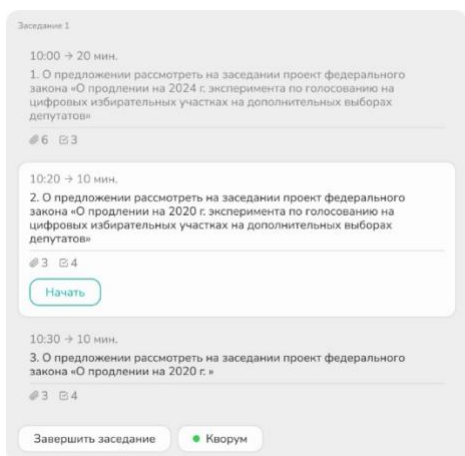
Заседание 1

10:00 → 20 мин.
1. О предложении рассмотреть на заседании проект федерального закона «О продлении на 2024 г. эксперимента по голосованию на цифровых избирательных участках на дополнительных выборах депутатов»

6 3

10:20 → 10 мин.
2. О предложении рассмотреть на заседании проект федерального закона «О продлении на 2020 г. эксперимента по голосованию на цифровых избирательных участках на дополнительных выборах депутатов»

3 4

Начать

10:30 → 10 мин.
3. О предложении рассмотреть на заседании проект федерального закона «О продлении на 2020 г. »

3 4

Завершить заседание

Кворум